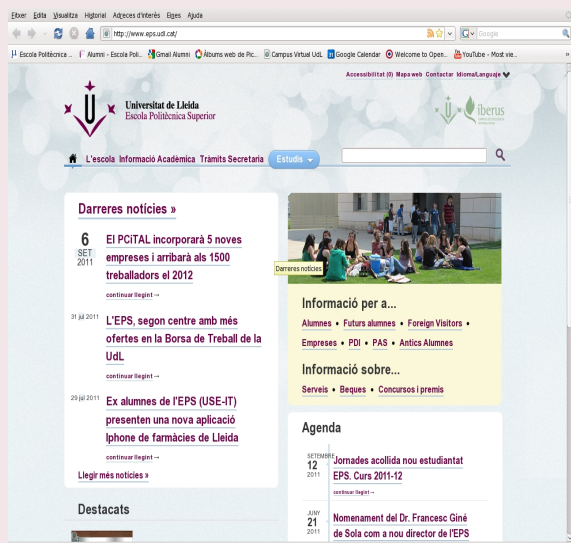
Fitxer Edita Visualitza Historial Adreces d'interès Eines Ajuda

http://www.eps.udl.cat/

Google

Escola Politècnica ... Alumni - Escola Poli... Gmail Alumni Àlbums web de Pic... Campus Virtual UdL Google Calendar Welcome to Open... YouTube - Most vie...

Accessibilitat (0) Mapa web Contactar Idioma/Language

Universitat de Lleida
Escola Politècnica Superior

iberus

L'escola Informació Acadèmica Tràmits Secretaria Estudis

Darreres notícies »

6 SET 2011 El PCiTAL incorporarà 5 noves empreses i arribarà als 1500 treballadors el 2012

continuar llegint →

31 jul 2011 L'EPS, segon centre amb més ofertes en la Borsa de Treball de la UdL

continuar llegint →

29 jul 2011 Ex alumnes de l'EPS (USE-IT) presenten una nova aplicació Iphone de farmàcies de Lleida

continuar llegint →

Llegir més notícies »

Destacats

Darreres notícies

Informació per a...

Alumnes • Futurs alumnes • Foreign Visitors • Empreses • PDI • PAS • Antics Alumnes

Informació sobre...

Serveis • Beques • Concursos i premis

Agenda

SETEMBRE 12 2011 Jornades acollida nou estudiantat EPS. Curs 2011-12

continuar llegint →

JUNY 21 2011 Nomenament del Dr. Francesc Giné de Sola com a nou director de l'EPS